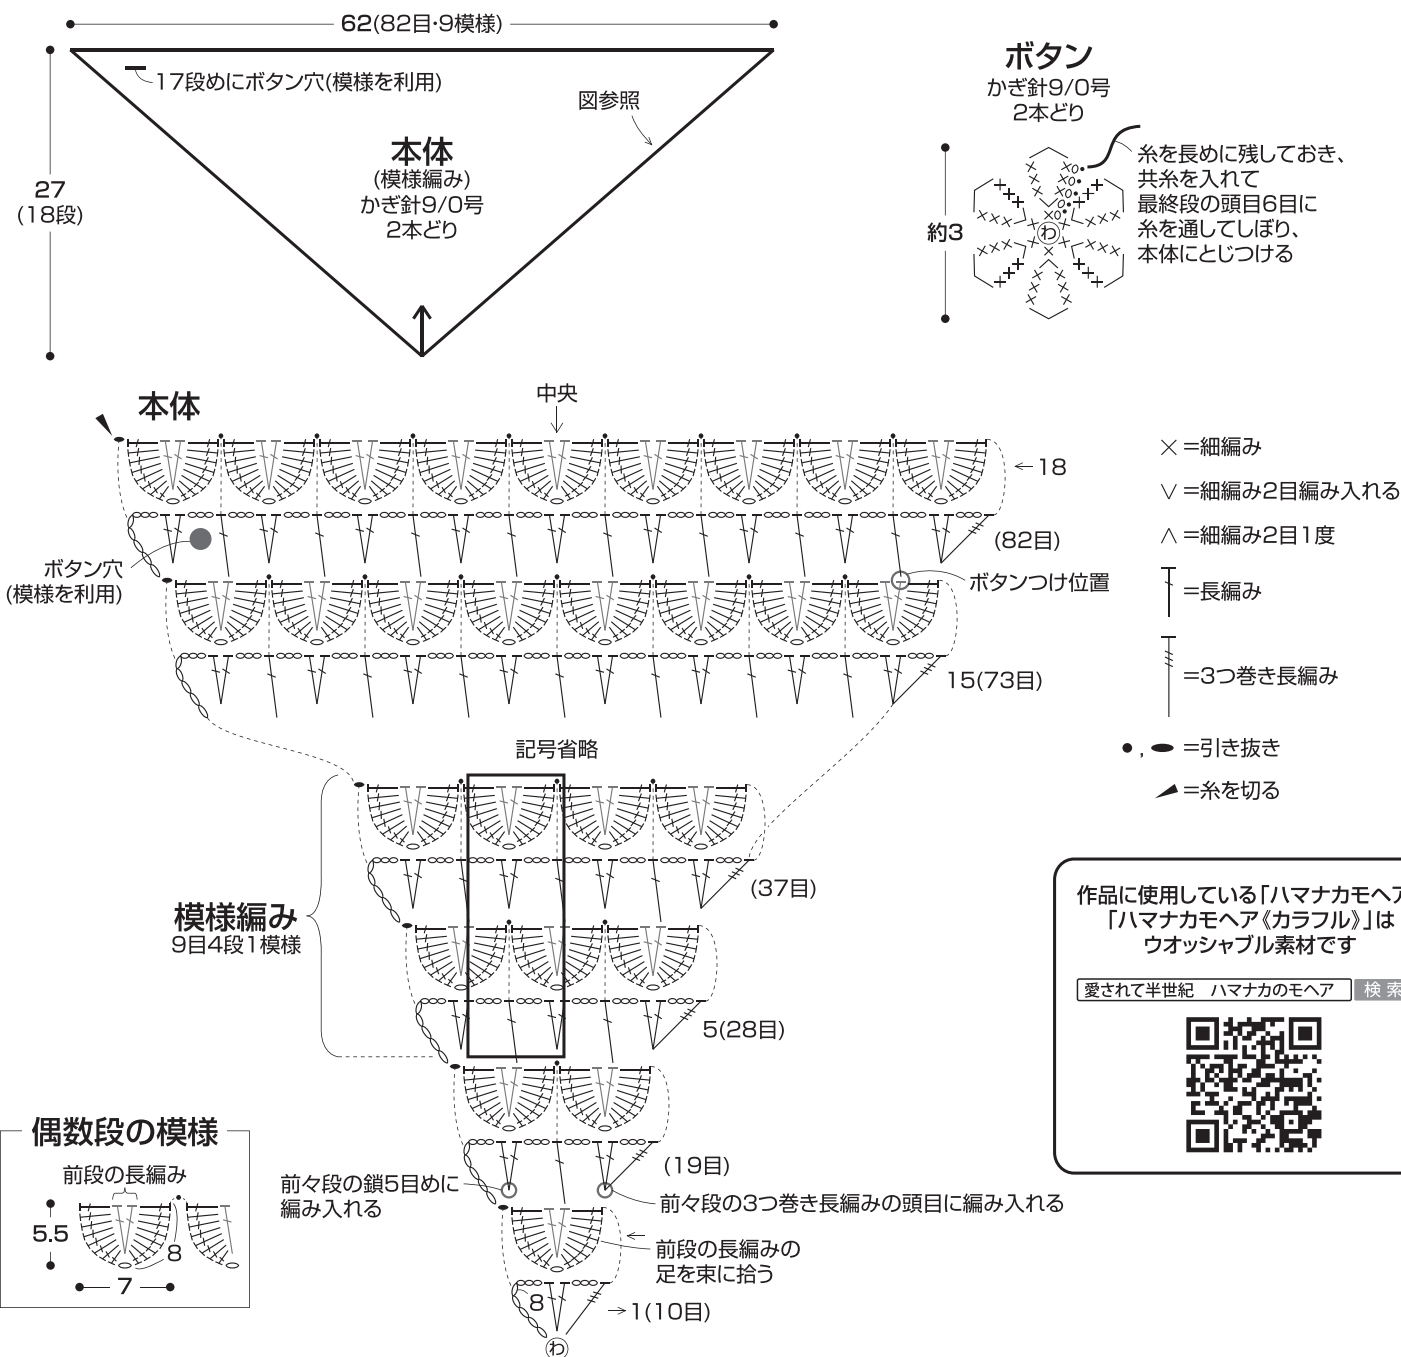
62(82目·9模様)

17段めにボタン穴(模様を利用)

図参照

27
(18段)

本体
(模様編み)
かぎ針9/0号
2本どり

ボタン
かぎ針9/0号
2本どり

約3

わ

糸を長めに残しておき、共糸を入れて最終段の頭目6目に糸を通してしぼり、本体にとじつける

本体

中央

←18

(82目)

ボタン穴
(模様を利用)

ボタンつけ位置

15(73目)

記号省略

(37目)

模様編み
9目4段1模様

5(28目)

(19目)

前々段の鎖5目めに編み入れる

前々段の3つ巻き長編みの頭目に編み入れる

前段の長編みの足を束に拾う

8

→1(10目)

わ

×=細編み

V=細編み2目編み入れる

∧=細編み2目1度

=長編み

=3つ巻き長編み

•, ● =引き抜き

◢=糸を切る

偶数段の模様

前段の長編み

5.5

8

7

作品に使用している「ハマナカモヘア
「ハマナカモヘア《カラフル》」は
ウオッシャブル素材です

愛されて半世紀 ハマナカのモヘア 検索